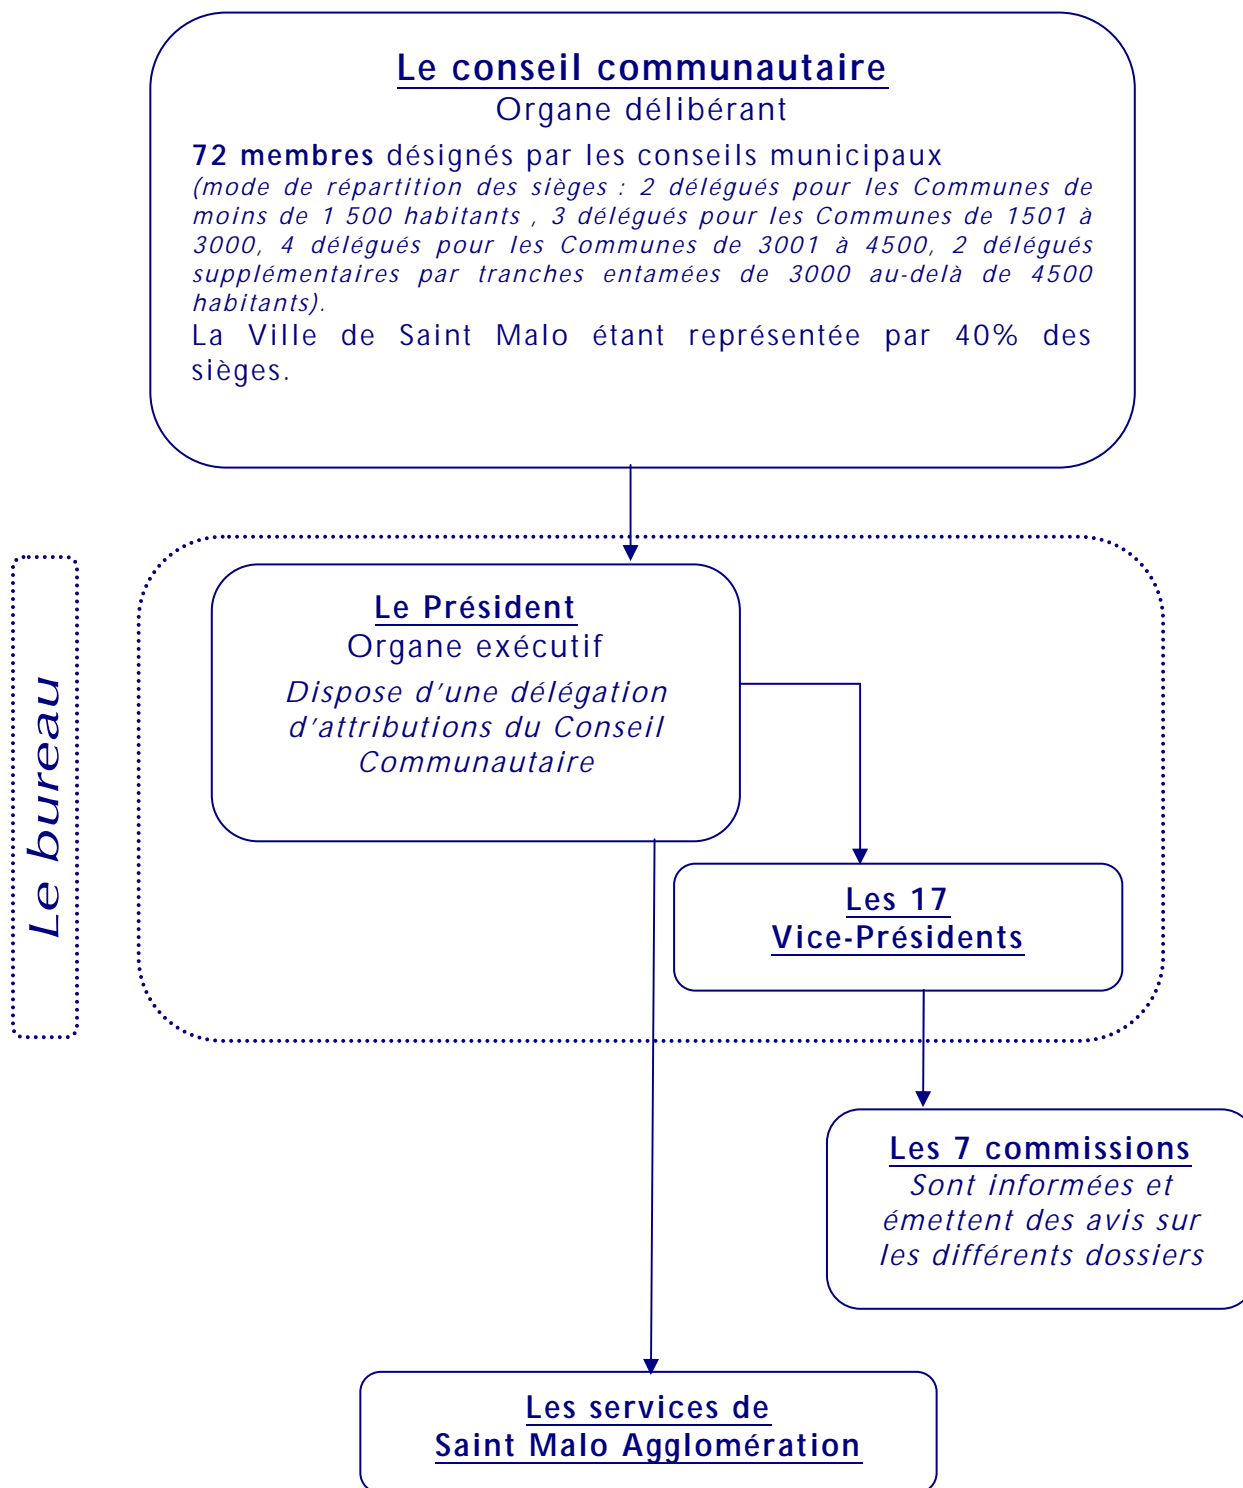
Le conseil communautaire
Organe délibérant

72 membres désignés par les conseils municipaux
(mode de répartition des sièges : 2 délégués pour les Communes de moins de 1 500 habitants , 3 délégués pour les Communes de 1501 à 3000, 4 délégués pour les Communes de 3001 à 4500, 2 délégués supplémentaires par tranches entamées de 3000 au-delà de 4500 habitants).
La Ville de Saint Malo étant représentée par 40% des sièges.

Le bureau

Le Président
Organe exécutif
Dispose d'une délégation d'attributions du Conseil Communautaire

Les 17
Vice-Présidents

Les 7 commissions
Sont informées et émettent des avis sur les différents dossiers

Les services de
Saint Malo Agglomération